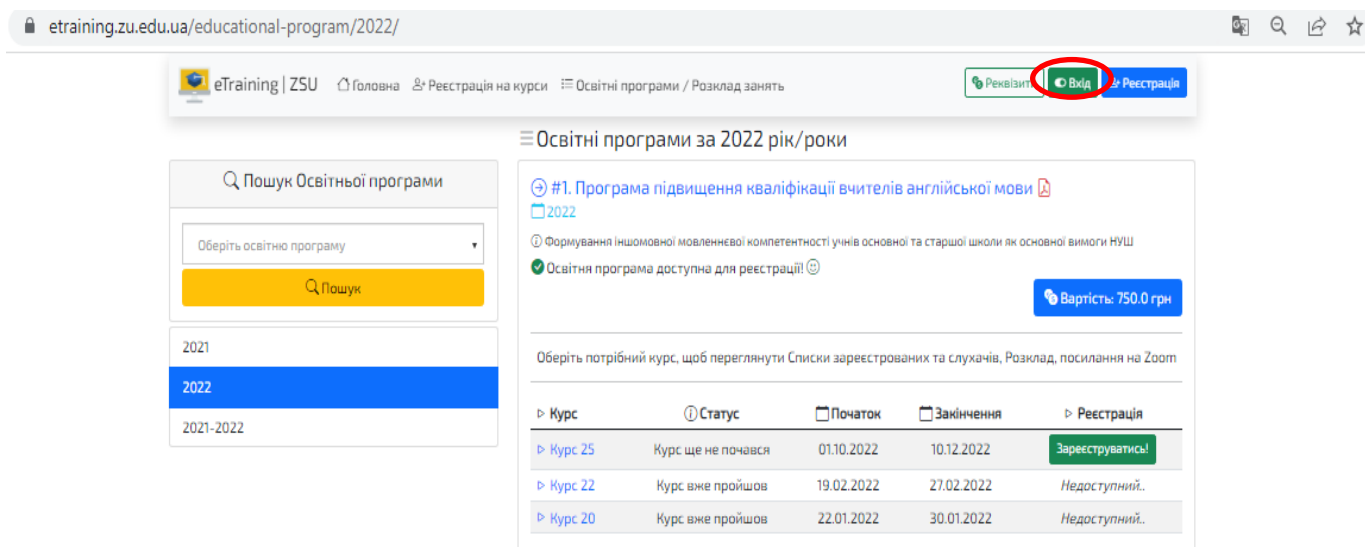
etraining.zu.edu.ua/educational-program/2022/

eTraining | ZSU Головна Реєстрація на курси Освітні програми / Розклад занять

Реквізити Вхід Реєстрація

Освітні програми за 2022 рік/роки

Пошук Освітньої програми

Оберіть освітню програму

Пошук

2021

2022

2021-2022

#1. Програма підвищення кваліфікації вчителів англійської мови

2022

Формування іншомовної мовленнєвої компетентності учнів основної та старшої школи як основної вимоги НУШ

Освітня програма доступна для реєстрації!

Вартість: 750.0 грн

Оберіть потрібний курс, щоб переглянути Списки зареєстрованих та слухачів, Розклад, посилання на Zoom

| Курс | Статус | Початок | Закінчення | Реєстрація |
|---|---|---|---|---|
| Курс 25 | Курс ще не почався | 01.10.2022 | 10.12.2022 | Зареєструватись! |
| Курс 22 | Курс вже пройшов | 19.02.2022 | 27.02.2022 | Недоступний.. |
| Курс 20 | Курс вже пройшов | 22.01.2022 | 30.01.2022 | Недоступний.. |